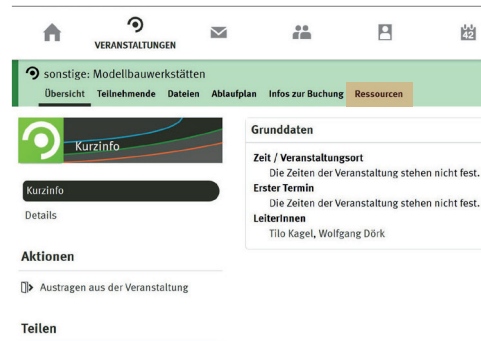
VERANSTALTUNGEN

42

sonstige: Modellbauwerkstätten

Übersicht Teilnehmende Dateien Ablaufplan Infos zur Buchung Ressourcen

Kurzinfo

Kurzinfo

Details

Aktionen

Austragen aus der Veranstaltung

Teilen

Grunddaten

Zeit / Veranstaltungsort

Die Zeiten der Veranstaltung stehen nicht fest.

Erster Termin

Die Zeiten der Veranstaltung stehen nicht fest.

LeiterInnen

Tilo Kagel, Wolfgang Dörk